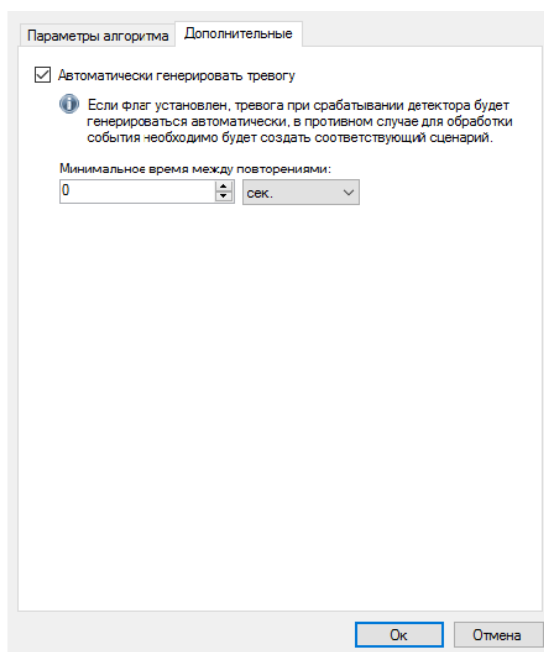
Параметры алгоритма Дополнительные

Автоматически генерировать тревогу

Если флаг установлен, тревога при срабатывании детектора будет генерироваться автоматически, в противном случае для обработки события необходимо будет создать соответствующий сценарий.

Минимальное время между повторениями:

0

сек.

Ок

Отмена